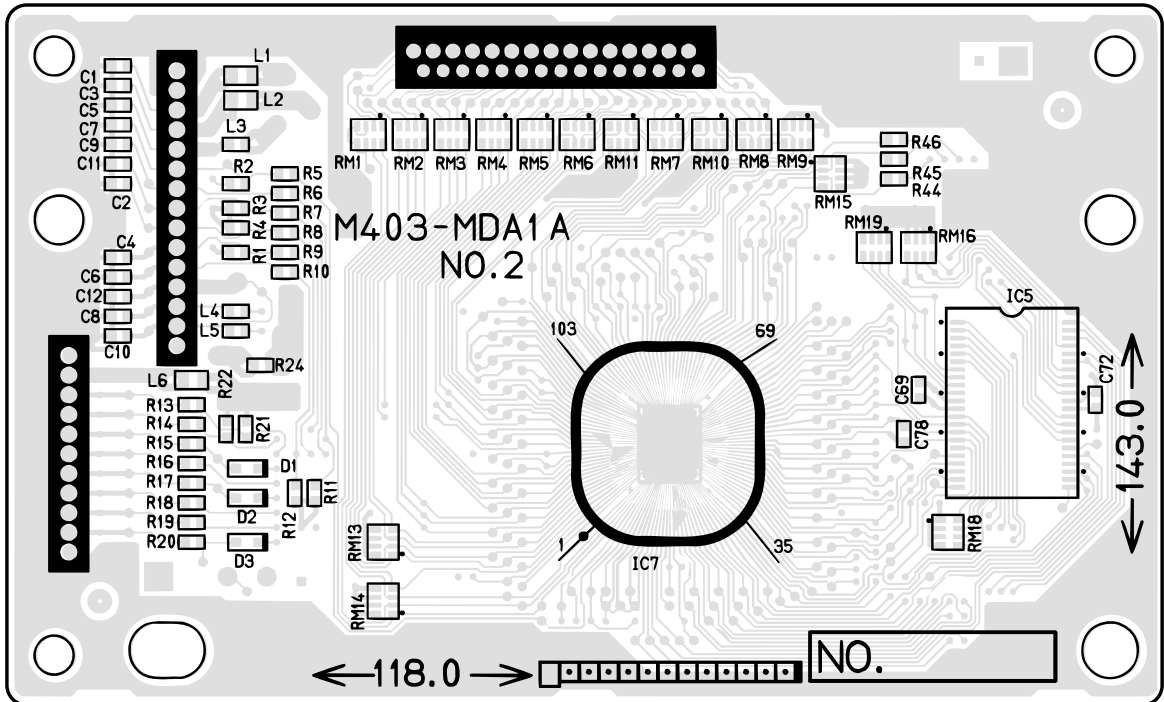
C1
C3
C5
C7
C9
C11
C2
L1
L2
L3
R2
R3
R4
R1
R5
R6
R7
R8
R9
R10
RM1 RM2 RM3 RM4 RM5 RM6 RM11 RM7 RM10 RM8 RM9
R46
R45
R44
RM15
RM19
RM16
M403-MDA1A
NO.2
C4
C6
C12
C8
C10
L4
L5
103
69
IC5
L6
R22
R24
C72
C69
C78
R13
R14
R15
R16
R17
R18
R19
R20
R21
D1
D2
D3
R11
R12
RM13
RM14
1
IC7
35
RM18
143.0
118.0
NO.